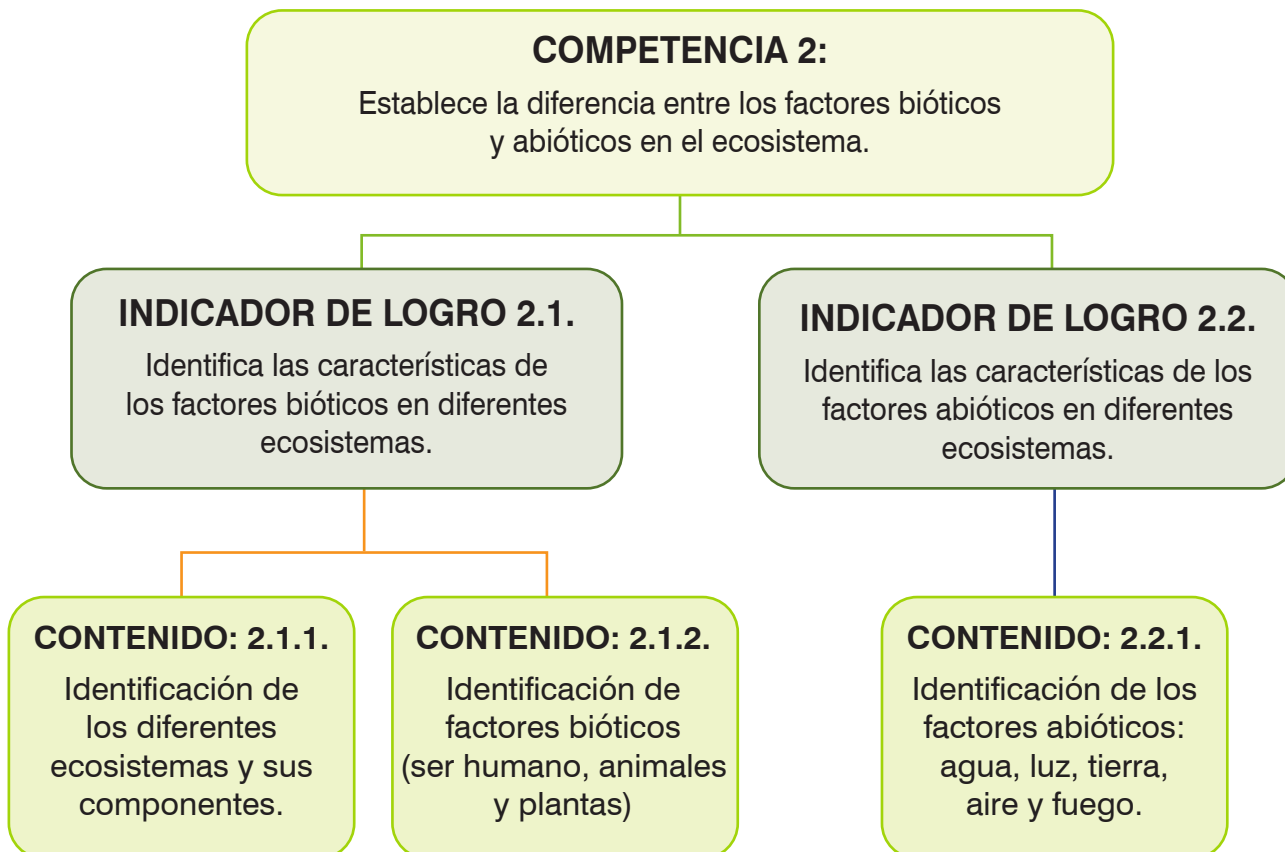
COMPETENCIA 2:
Establece la diferencia entre los factores bióticos y abióticos en el ecosistema.

INDICADOR DE LOGRO 2.1.
Identifica las características de los factores bióticos en diferentes ecosistemas.

INDICADOR DE LOGRO 2.2.
Identifica las características de los factores abióticos en diferentes ecosistemas.

CONTENIDO: 2.1.1.
Identificación de los diferentes ecosistemas y sus componentes.

CONTENIDO: 2.1.2.
Identificación de factores bióticos (ser humano, animales y plantas)

CONTENIDO: 2.2.1.
Identificación de los factores abióticos: agua, luz, tierra, aire y fuego.